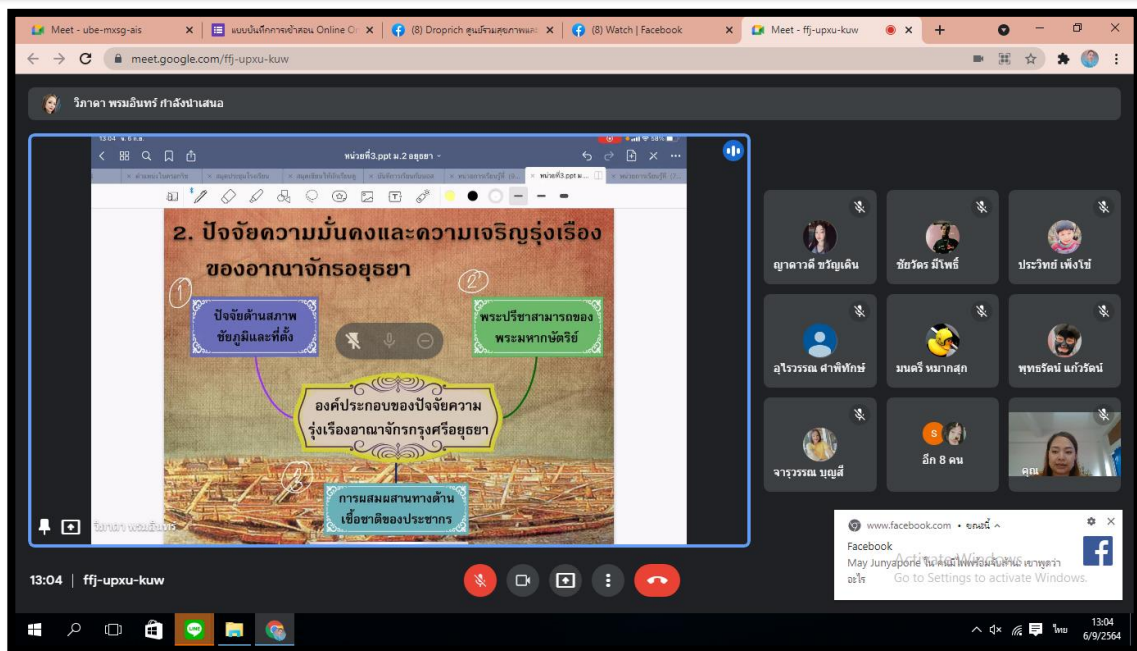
Meet - ube-mxsg-ais
แบบบันทึกการเข้าสอน Online O
(8) Droprich ศูนย์รวมสุขภาพและ
(8) Watch | Facebook
Meet - ffj-upxu-kuw

meet.google.com/ffj-upxu-kuw

วิภาดา พรมอินทร์ กำลังนำเสนอ

13:04
หน่วยที่3.ppt ม.2 อยุธยา

2. ปัจจัยความมั่นคงและความเจริญรุ่งเรืองของอาณาจักรอยุธยา

1

2

ปัจจัยด้านสภาพชัยภูมิและที่ตั้ง

พระปรีชาสามารถของพระมหากษัตริย์

องค์ประกอบของปัจจัยความรุ่งเรืองอาณาจักรกรุงศรีอยุธยา

3

การผสมผสานทางด้านเชื้อชาติของประชากร

วิภาดา พรมอินทร์

ญาดาวดี ขวัญเดิน
ชัยวัตร มีโพธิ์
ประวิทย์ เพ็งไข่
อุไรวรรณ ศาพิทักษ์
มนตรี หมากสุก
พุทธรัตน์ แก้วรัตน์
จารุวรรณ บุญสี
อีก 8 คน
คุณ

13:04 | ffj-upxu-kuw

www.facebook.com • ยกเว้น
Facebook
May Junyapone ในคอมเมนต์ที่พร้อมจับสาย เขาพูดว่าอะไร
Activate Windows
Go to Settings to activate Windows.

ไทย
13:04
6/9/2564